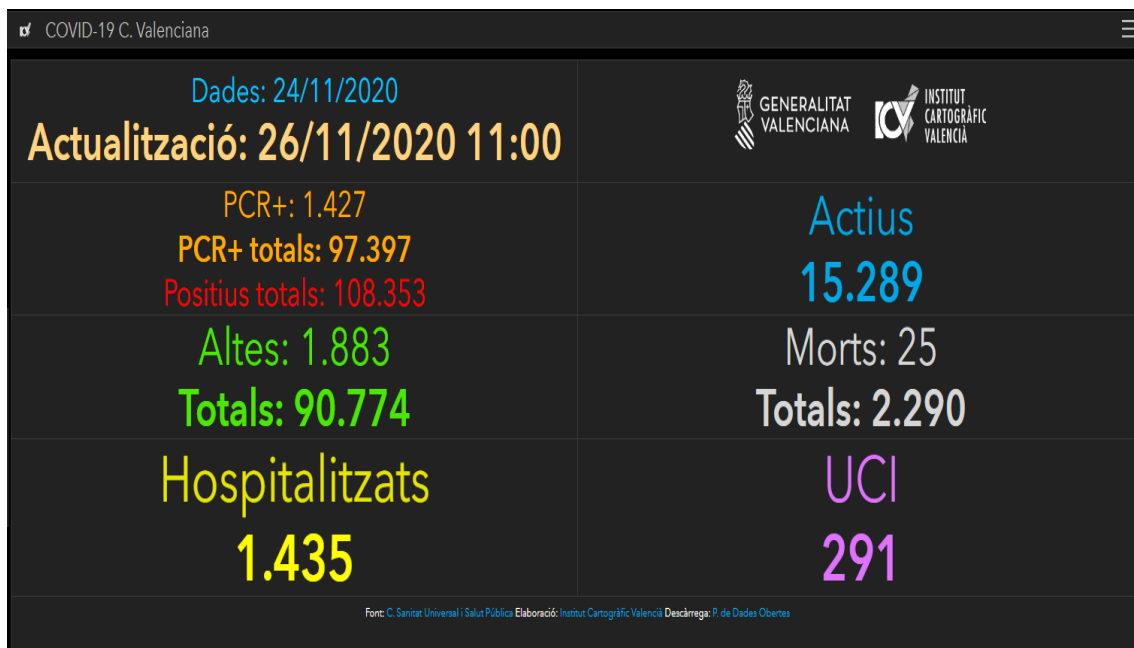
COVID-19 C. Valenciana

Dades: 24/11/2020
Actualització: 26/11/2020 11:00

GENERALITAT VALENCIANA
ICV INSTITUT CARTOGRÀFIC VALENCIÀ

PCR+: 1.427
PCR+ totals: 97.397
Positius totals: 108.353

Actius
15.289

Altes: 1.883
Totals: 90.774

Morts: 25
Totals: 2.290

Hospitalitzats
1.435

UCI
291

Font: C. Sanitat Universal i Salut Pública Elaboració: Institut Cartogràfic Valencià Descàrrega: P. de Dades Obertes